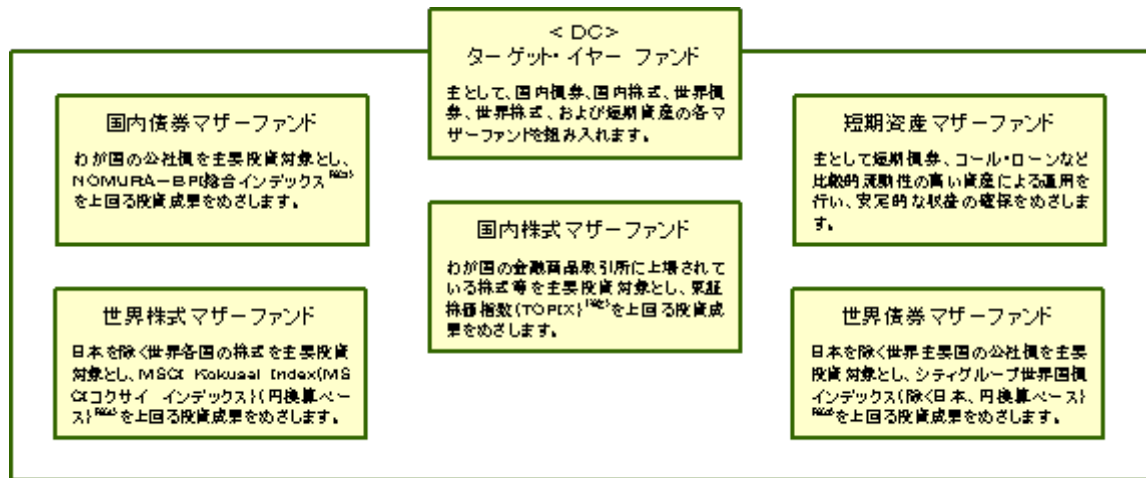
< DC>
ターゲット・イヤー ファンド

主として、国内債券、国内株式、世界債券、世界株式、および短期資産の各マザーファンドを組み入れます。

国内債券マザーファンド

わが国の公社債を主要投資対象とし、NOMURA－BPI総合インデックス$^{(※2)}$を上回る投資成果をめざします。

短期資産マザーファンド

主として短期債券、コール・ローンなど比較的流動性の高い資産による運用を行い、安定的な収益の確保をめざします。

国内株式マザーファンド

わが国の金融商品取引所に上場されている株式等を主要投資対象とし、東証株価指数（TOPIX）$^{(※2)}$を上回る投資成果をめざします。

世界株式マザーファンド

日本を除く世界各国の株式を主要投資対象とし、MSCI Kokusai Index（MSCIコクサイ インデックス）（円換算ベース）$^{(※2)}$を上回る投資成果をめざします。

世界債券マザーファンド

日本を除く世界主要国の公社債を主要投資対象とし、シティグループ世界国債インデックス（除く日本、円換算ベース）$^{(※2)}$を上回る投資成果をめざします。